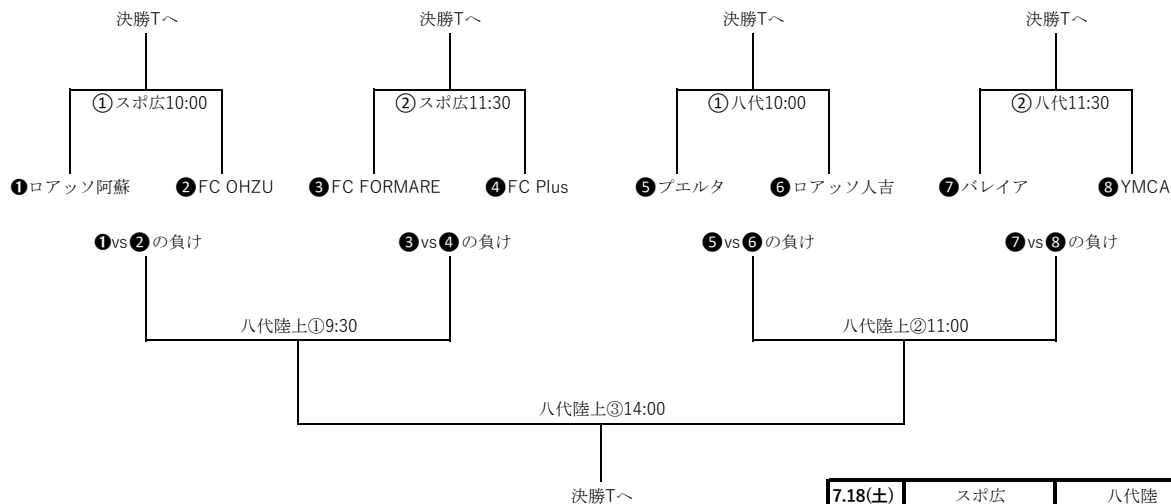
決勝Tへ
決勝Tへ
決勝Tへ
決勝Tへ

①スポ広10:00
②スポ広11:30
①八代10:00
②八代11:30

❶ロアッソ阿蘇 ❷FC OHZU ❸FC FORMARE ❹FC Plus ❺プエルタ ❻ロアッソ人吉 ❼バレイア ❽YMCA

❶vs❷の負け
❸vs❹の負け
❺vs❻の負け
❼vs❽の負け

八代陸上①9:30
八代陸上②11:00
八代陸上③14:00

決勝Tへ

| 7.18(土) | スポ広 | 八代陸 |
|---|---|---|